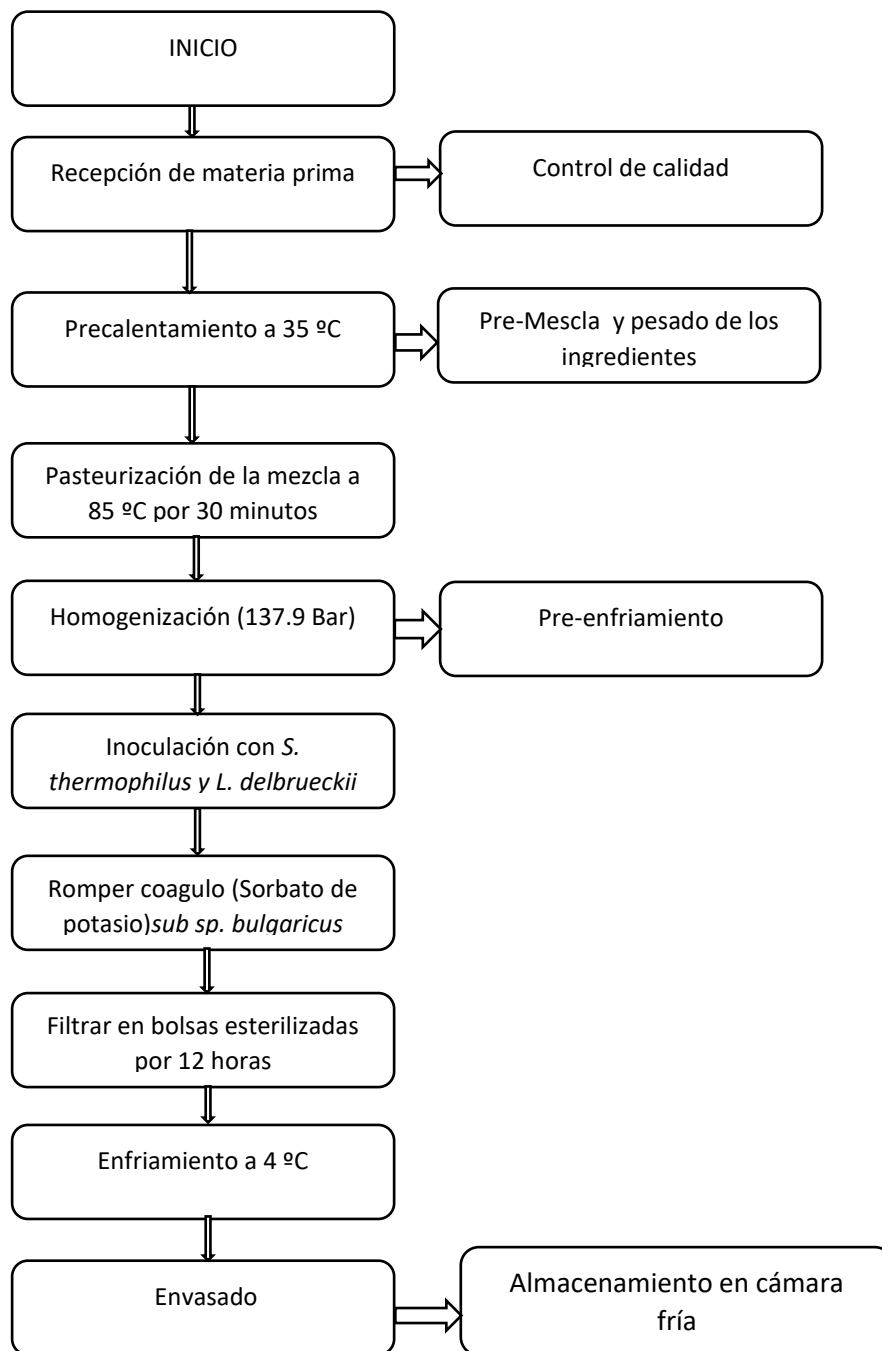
INICIO

Recepción de materia prima

Control de calidad

Precalentamiento a 35 ºC

Pre-Mescla y pesado de los ingredientes

Pasteurización de la mezcla a 85 ºC por 30 minutos

Homogenización (137.9 Bar)

Pre-enfriamiento

Inoculación con S. thermophilus y L. delbrueckii

Romper coagulo (Sorbato de potasio)sub sp. bulgaricus

Filtrar en bolsas esterilizadas por 12 horas

Enfriamiento a 4 ºC

Envasado

Almacenamiento en cámara fría